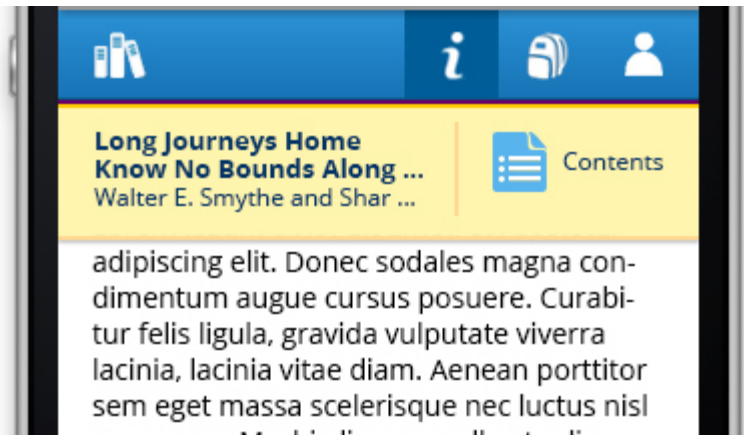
Long Journeys Home Know No Bounds Along ...
Walter E. Smythe and Shar ...

Contents

adipiscing elit. Donec sodales magna condimentum augue cursus posuere. Curabitur felis ligula, gravida vulputate viverra lacinia, lacinia vitae diam. Aenean porttitor sem eget massa scelerisque nec luctus nisl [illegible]